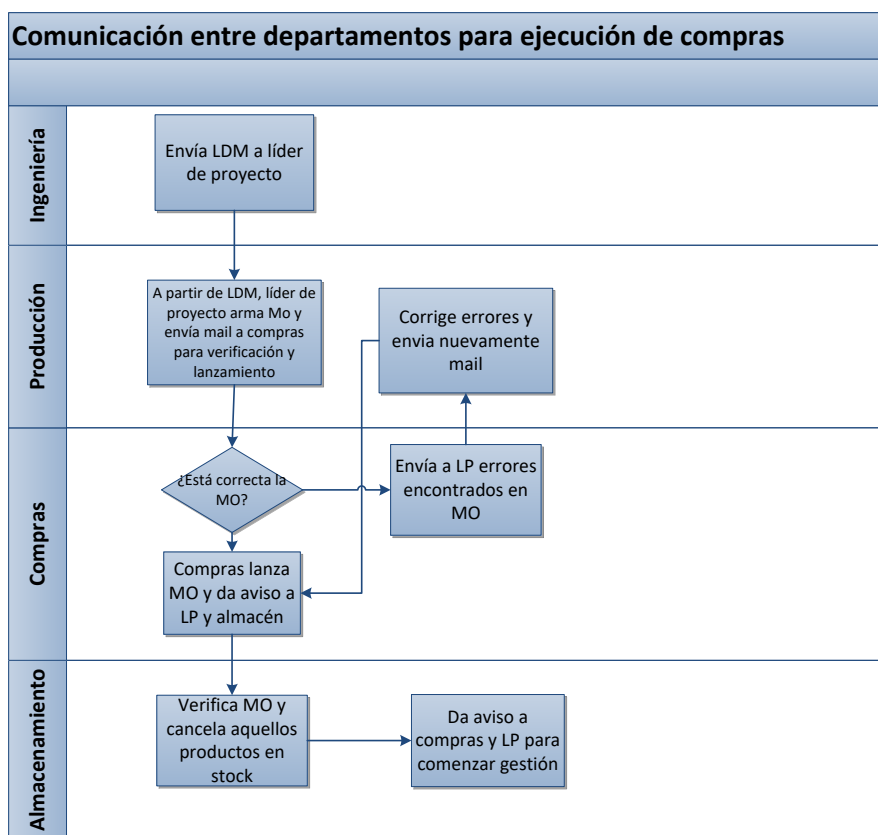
Comunicación entre departamentos para ejecución de compras

Ingeniería

Envía LDM a líder de proyecto

Producción

A partir de LDM, líder de proyecto arma Mo y envía mail a compras para verificación y lanzamiento

Corrige errores y envia nuevamente mail

Compras

¿Está correcta la MO?

Envía a LP errores encontrados en MO

Compras lanza MO y da aviso a LP y almacén

Almacenamiento

Verifica MO y cancela aquellos productos en stock

Da aviso a compras y LP para comenzar gestión